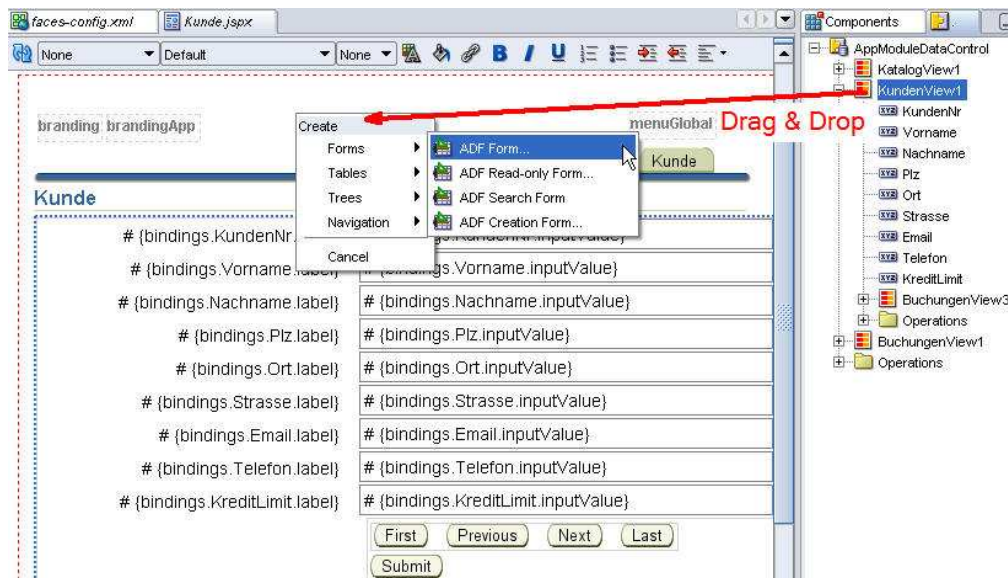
faces-config.xml
Kunde.jspx
Components
None
Default
None
AppModuleDataControl
KatalogView1
KundenView1
KundenNr
Vorname
Nachname
Plz
Ort
Strasse
Email
Telefon
KreditLimit
BuchungenView3
Operations
BuchungenView1
Operations

branding brandingApp
menuGlobal
Drag & Drop
Kunde
Create
Forms
Tables
Trees
Navigation
Cancel
ADF Form...
ADF Read-only Form...
ADF Search Form
ADF Creation Form...

Kunde

# {bindings.KundenNr.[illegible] | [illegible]gs.KundenNr.inputValue}
# {bindings.Vorname.label} | # {bindings.Vorname.inputValue}
# {bindings.Nachname.label} | # {bindings.Nachname.inputValue}
# {bindings.Plz.label} | # {bindings.Plz.inputValue}
# {bindings.Ort.label} | # {bindings.Ort.inputValue}
# {bindings.Strasse.label} | # {bindings.Strasse.inputValue}
# {bindings.Email.label} | # {bindings.Email.inputValue}
# {bindings.Telefon.label} | # {bindings.Telefon.inputValue}
# {bindings.KreditLimit.label} | # {bindings.KreditLimit.inputValue}

First
Previous
Next
Last
Submit